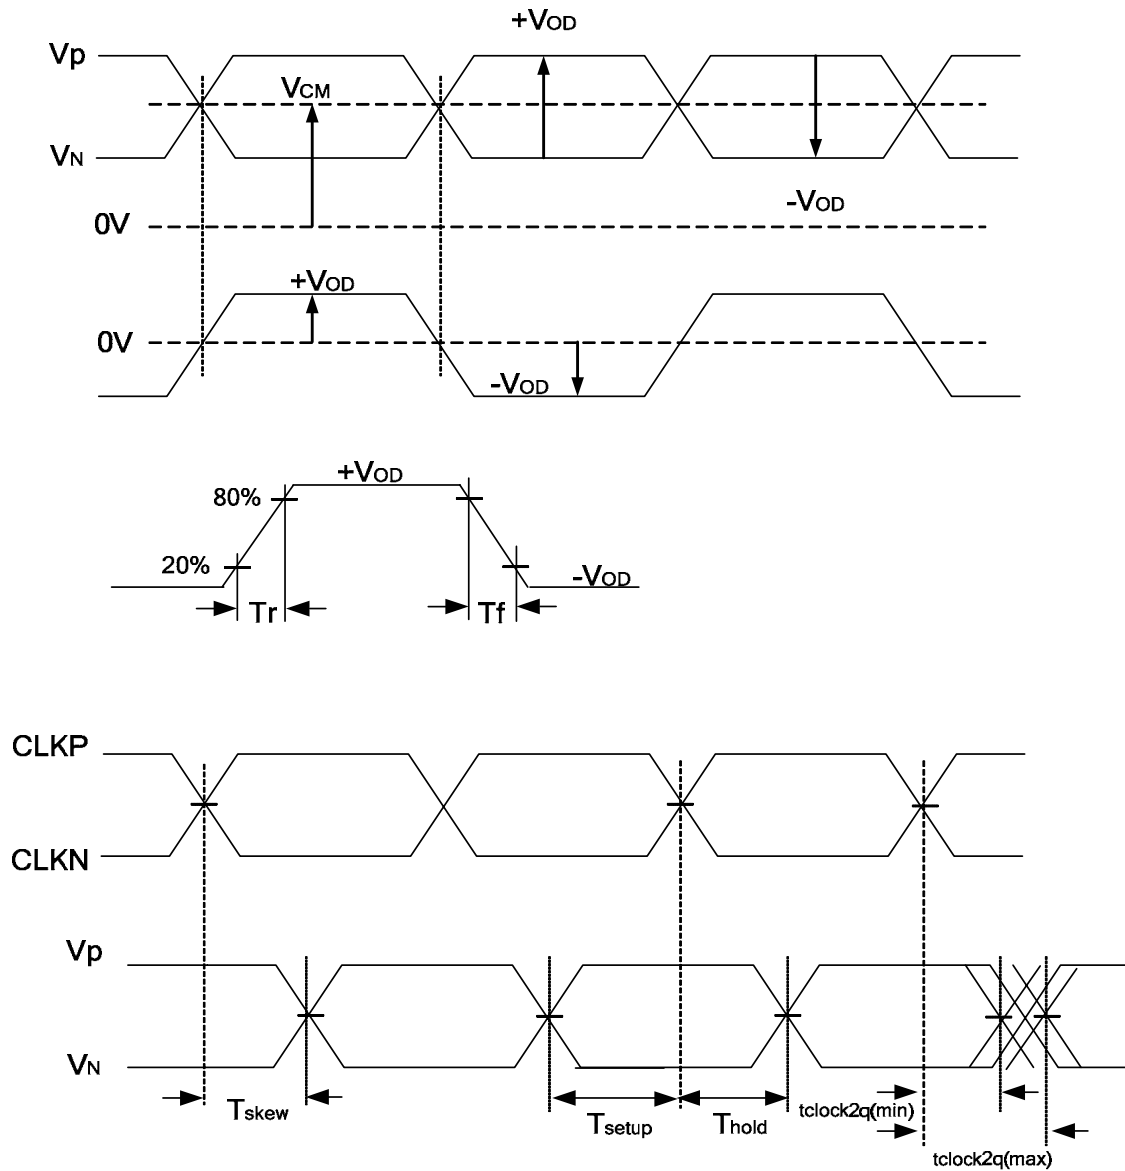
+V$_{OD}$

Vp

V$_{CM}$

V$_N$

-V$_{OD}$

0V

+V$_{OD}$

0V

-V$_{OD}$

+V$_{OD}$

80%

20%

-V$_{OD}$

Tr

Tf

CLKP

CLKN

Vp

V$_N$

T$_{skew}$

T$_{setup}$

T$_{hold}$

tclock2q(min)

tclock2q(max)